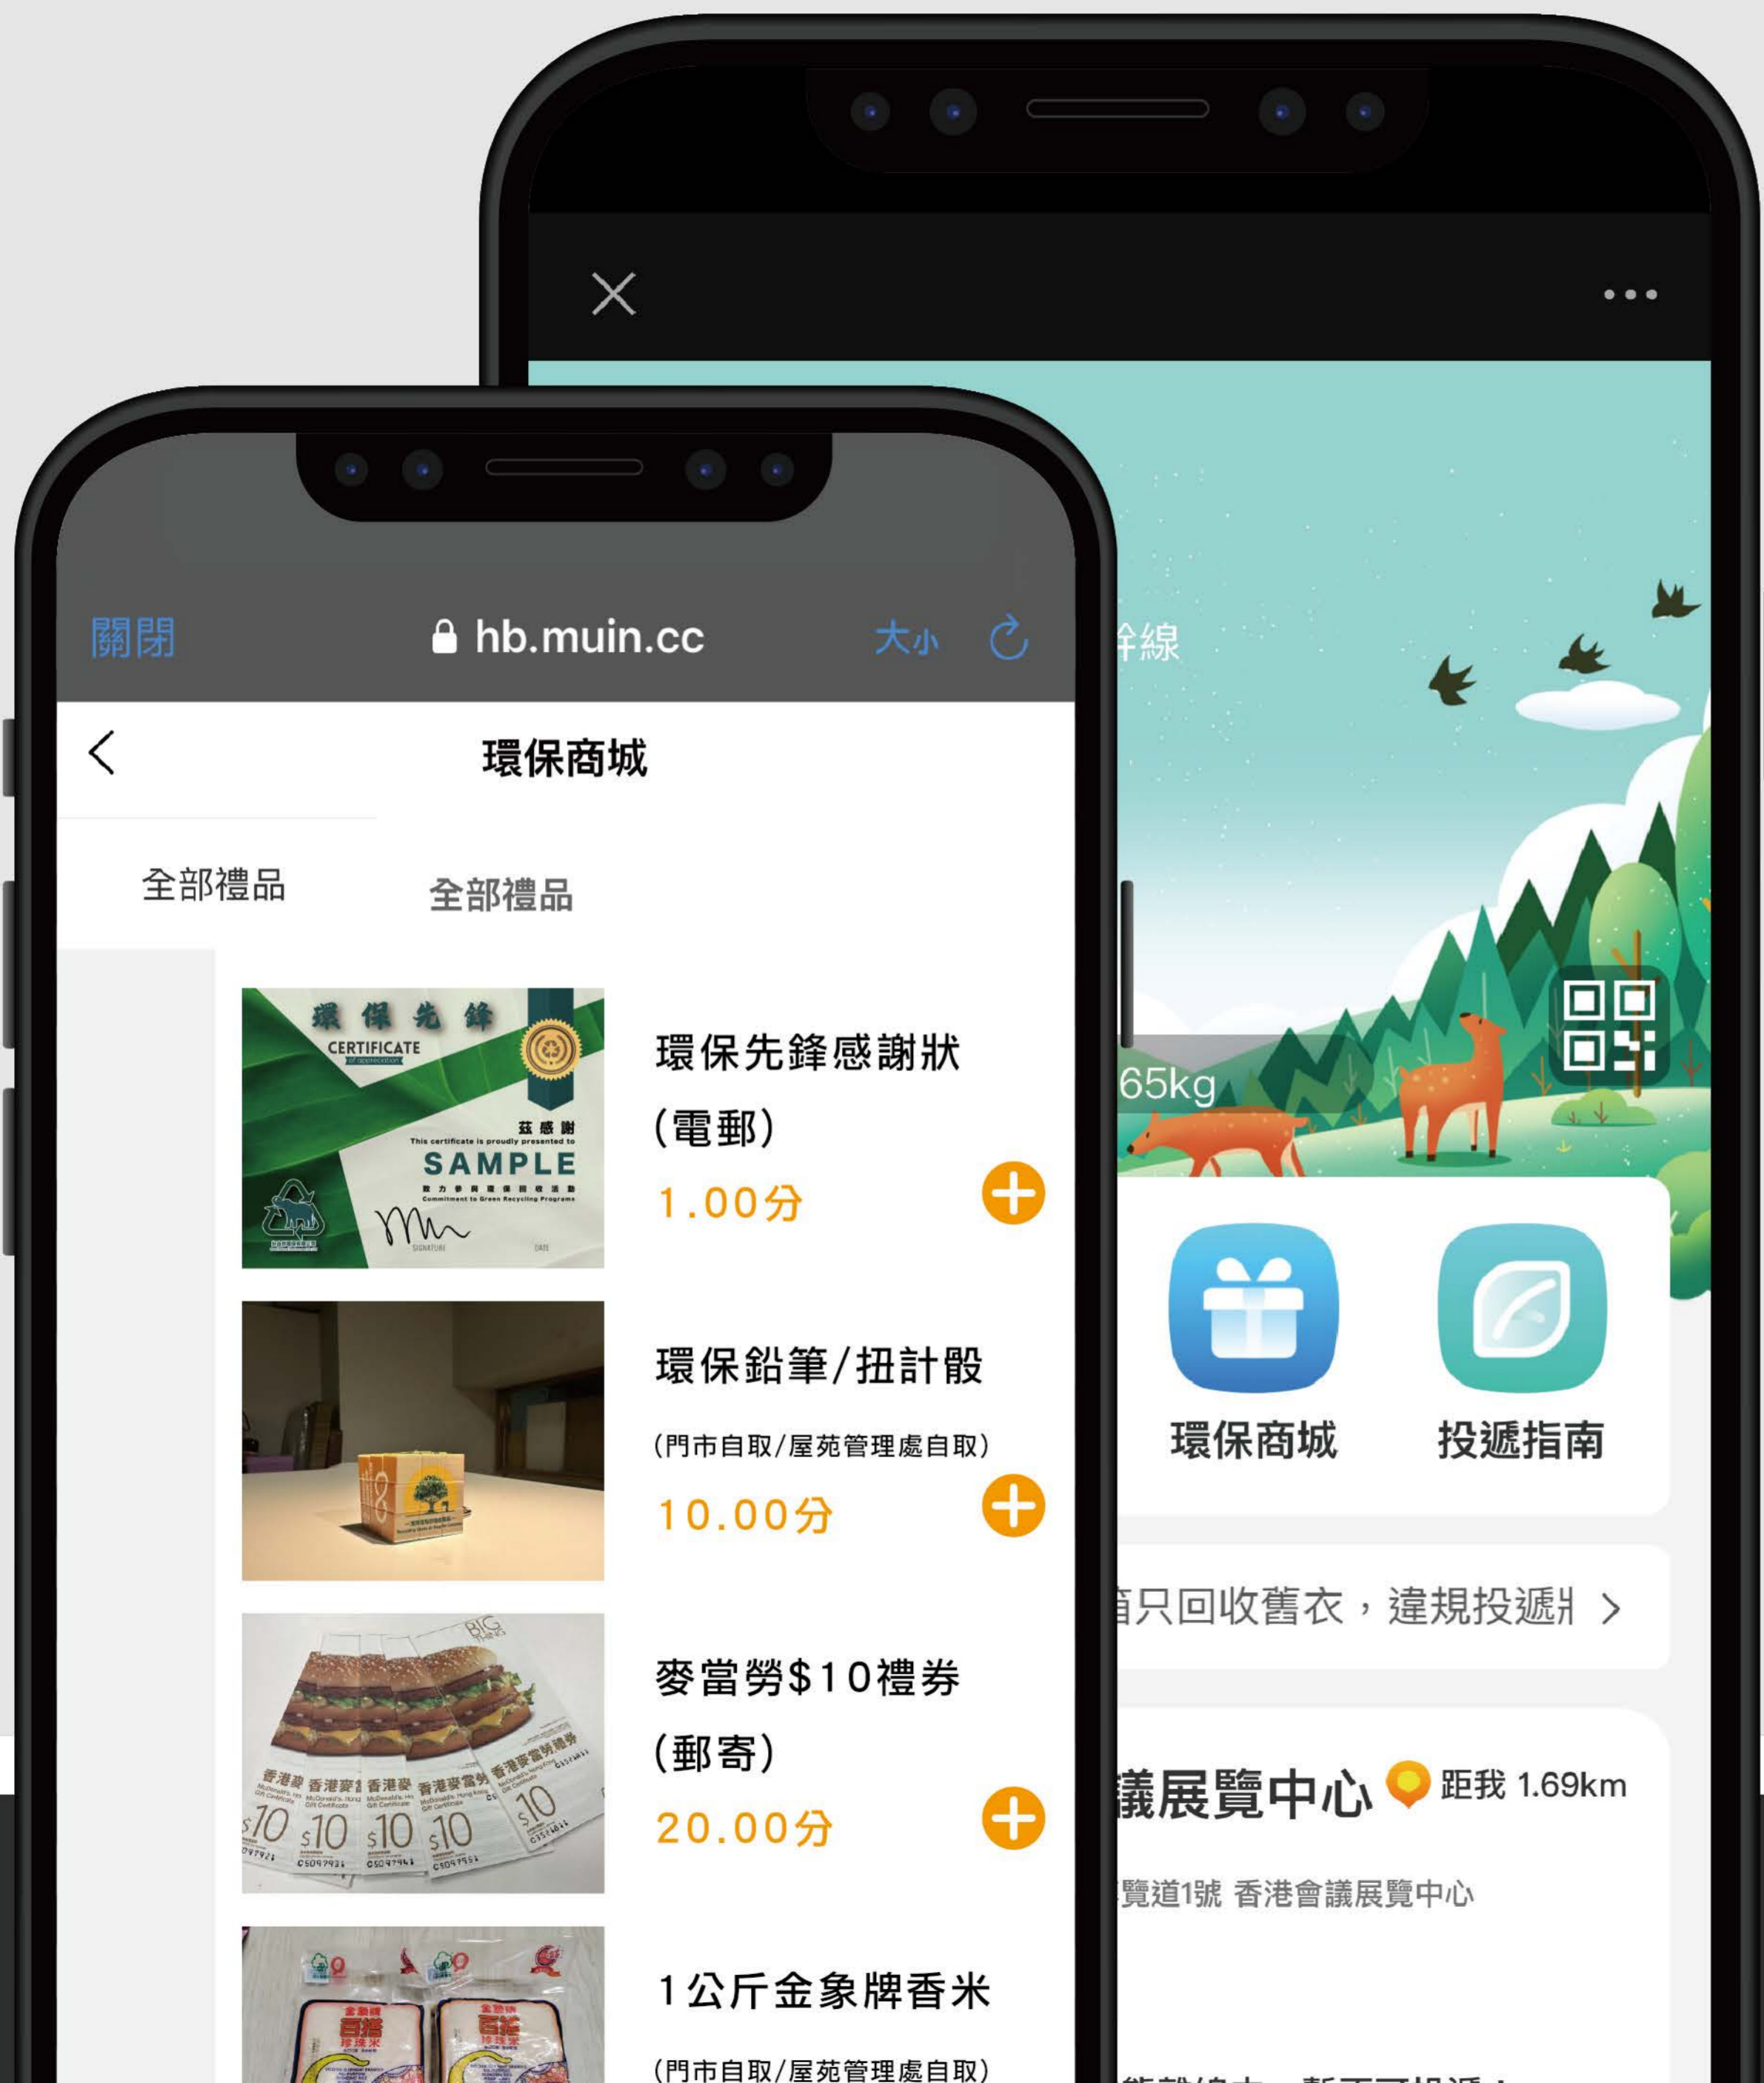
關閉
hb.muin.cc
大小

環保商城

全部禮品
全部禮品

環保先鋒
CERTIFICATE
茲感謝
SAMPLE

環保先鋒感謝狀
(電郵)
1.00分

環保鉛筆/扭計骰
(門市自取/屋苑管理處自取)
10.00分

麥當勞$10禮券
(郵寄)
20.00分

1公斤金象牌香米
(門市自取/屋苑管理處自取)

幹線
65kg

環保商城
投遞指南

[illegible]只回收舊衣，違規投遞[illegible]

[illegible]議展覽中心
距我 1.69km
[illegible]覽道1號 香港會議展覽中心